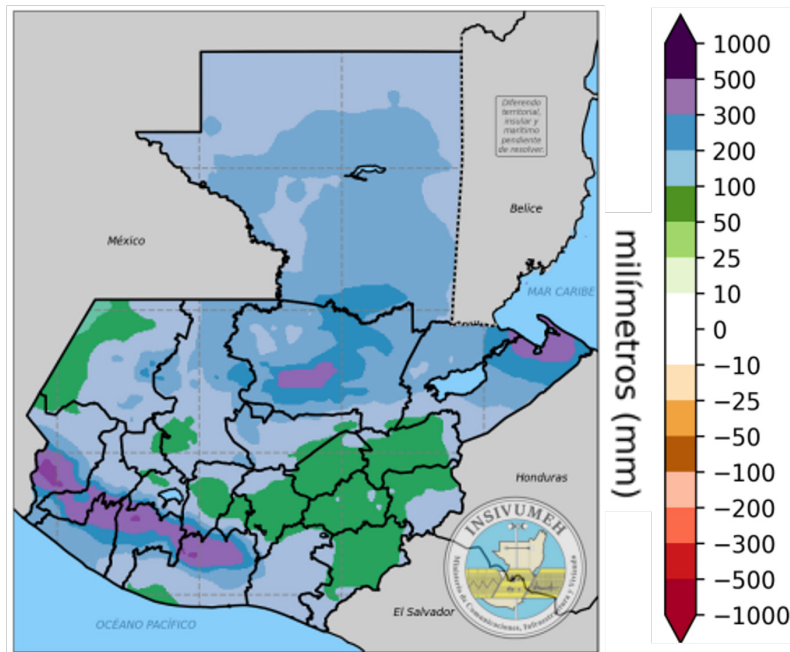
Diferendo territorial, insular y marítimo pendiente de resolver.

México

Belice

MAR CARIBE

Honduras

El Salvador

OCÉANO PACÍFICO

INSIVUMEH

Ministerio de Comunicaciones, Infraestructura y Vivienda

1000
500
300
200
100
50
25
10
0
−10
−25
−50
−100
−200
−300
−500
−1000

milímetros (mm)